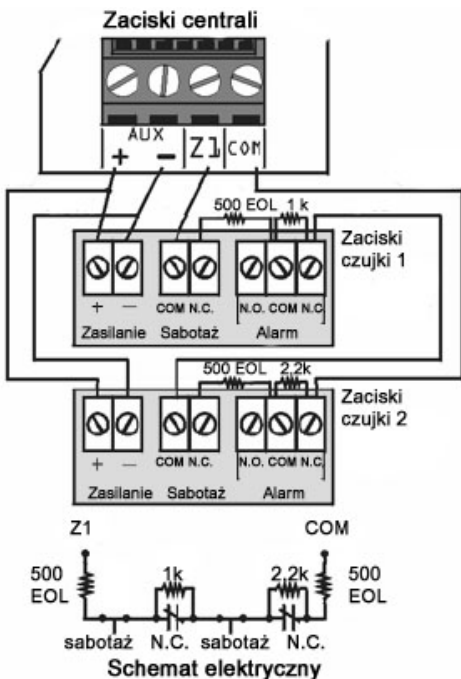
Zaciski centrali

AUX
+ − Z1 COM

500 EOL 1 k

Zaciski czujki 1

+ − COM N.C. N.O. COM N.C.
Zasilanie Sabotaż Alarm

500 EOL 2,2k

Zaciski czujki 2

+ − COM N.C. N.O. COM N.C.
Zasilanie Sabotaż Alarm

Z1 COM
500 EOL 1k 2,2k 500 EOL
sabotaż N.C. sabotaż N.C.

Schemat elektryczny